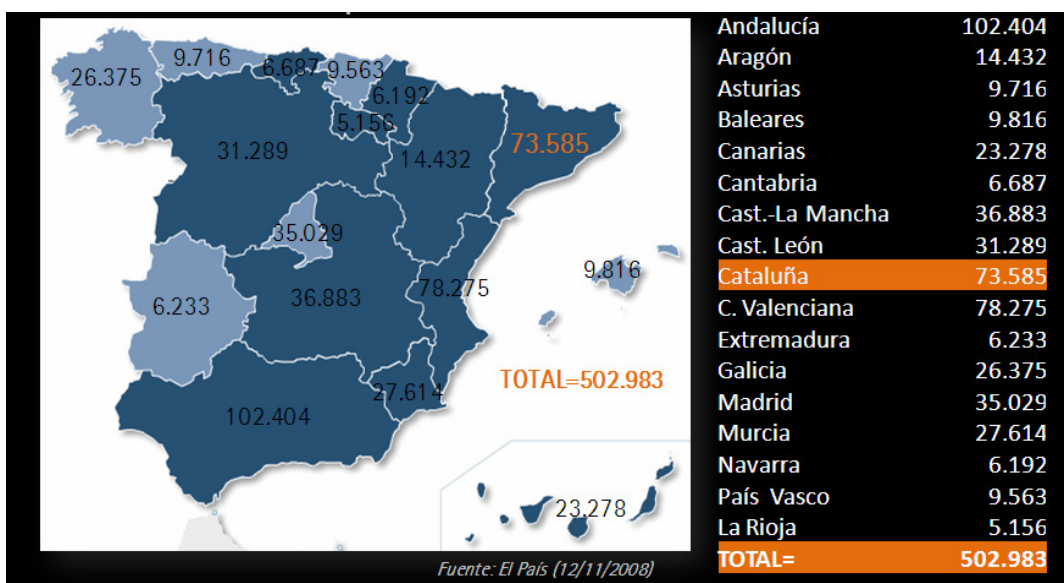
26.375
9.716
6.687
9.563
6.192
5.156
31.289
14.432
73.585
35.029
9.816
6.233
36.883
78.275
TOTAL=502.983
27.614
102.404
23.278

Fuente: El País (12/11/2008)

| | |
|---|---|
| Andalucía | 102.404 |
| Aragón | 14.432 |
| Asturias | 9.716 |
| Baleares | 9.816 |
| Canarias | 23.278 |
| Cantabria | 6.687 |
| Cast.-La Mancha | 36.883 |
| Cast. León | 31.289 |
| Cataluña | 73.585 |
| C. Valenciana | 78.275 |
| Extremadura | 6.233 |
| Galicia | 26.375 |
| Madrid | 35.029 |
| Murcia | 27.614 |
| Navarra | 6.192 |
| País Vasco | 9.563 |
| La Rioja | 5.156 |
| TOTAL= | 502.983 |